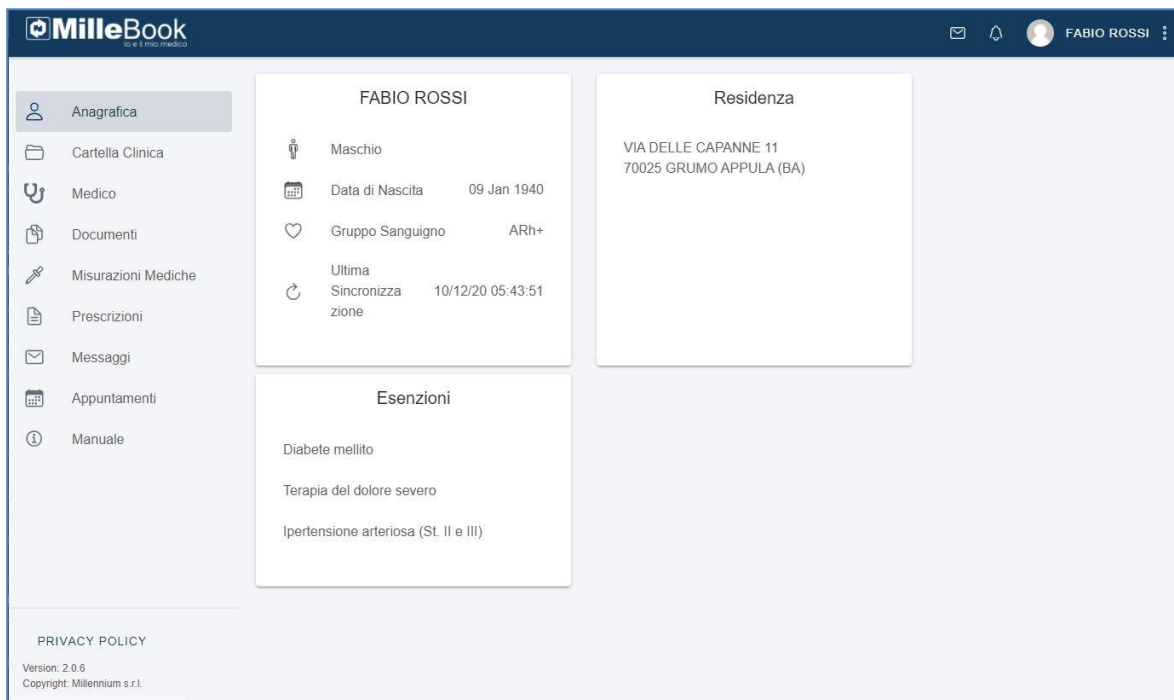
MilleBook
io e il mio medico

FABIO ROSSI

Anagrafica
Cartella Clinica
Medico
Documenti
Misurazioni Mediche
Prescrizioni
Messaggi
Appuntamenti
Manuale

FABIO ROSSI

Maschio
Data di Nascita 09 Jan 1940
Gruppo Sanguigno ARh+
Ultima Sincronizzazione 10/12/20 05:43:51

Residenza

VIA DELLE CAPANNE 11
70025 GRUMO APPULA (BA)

Esenzioni

Diabete mellito

Terapia del dolore severo

Ipertensione arteriosa (St. II e III)

PRIVACY POLICY

Version: 2.0.6
Copyright: Millennium s.r.l.